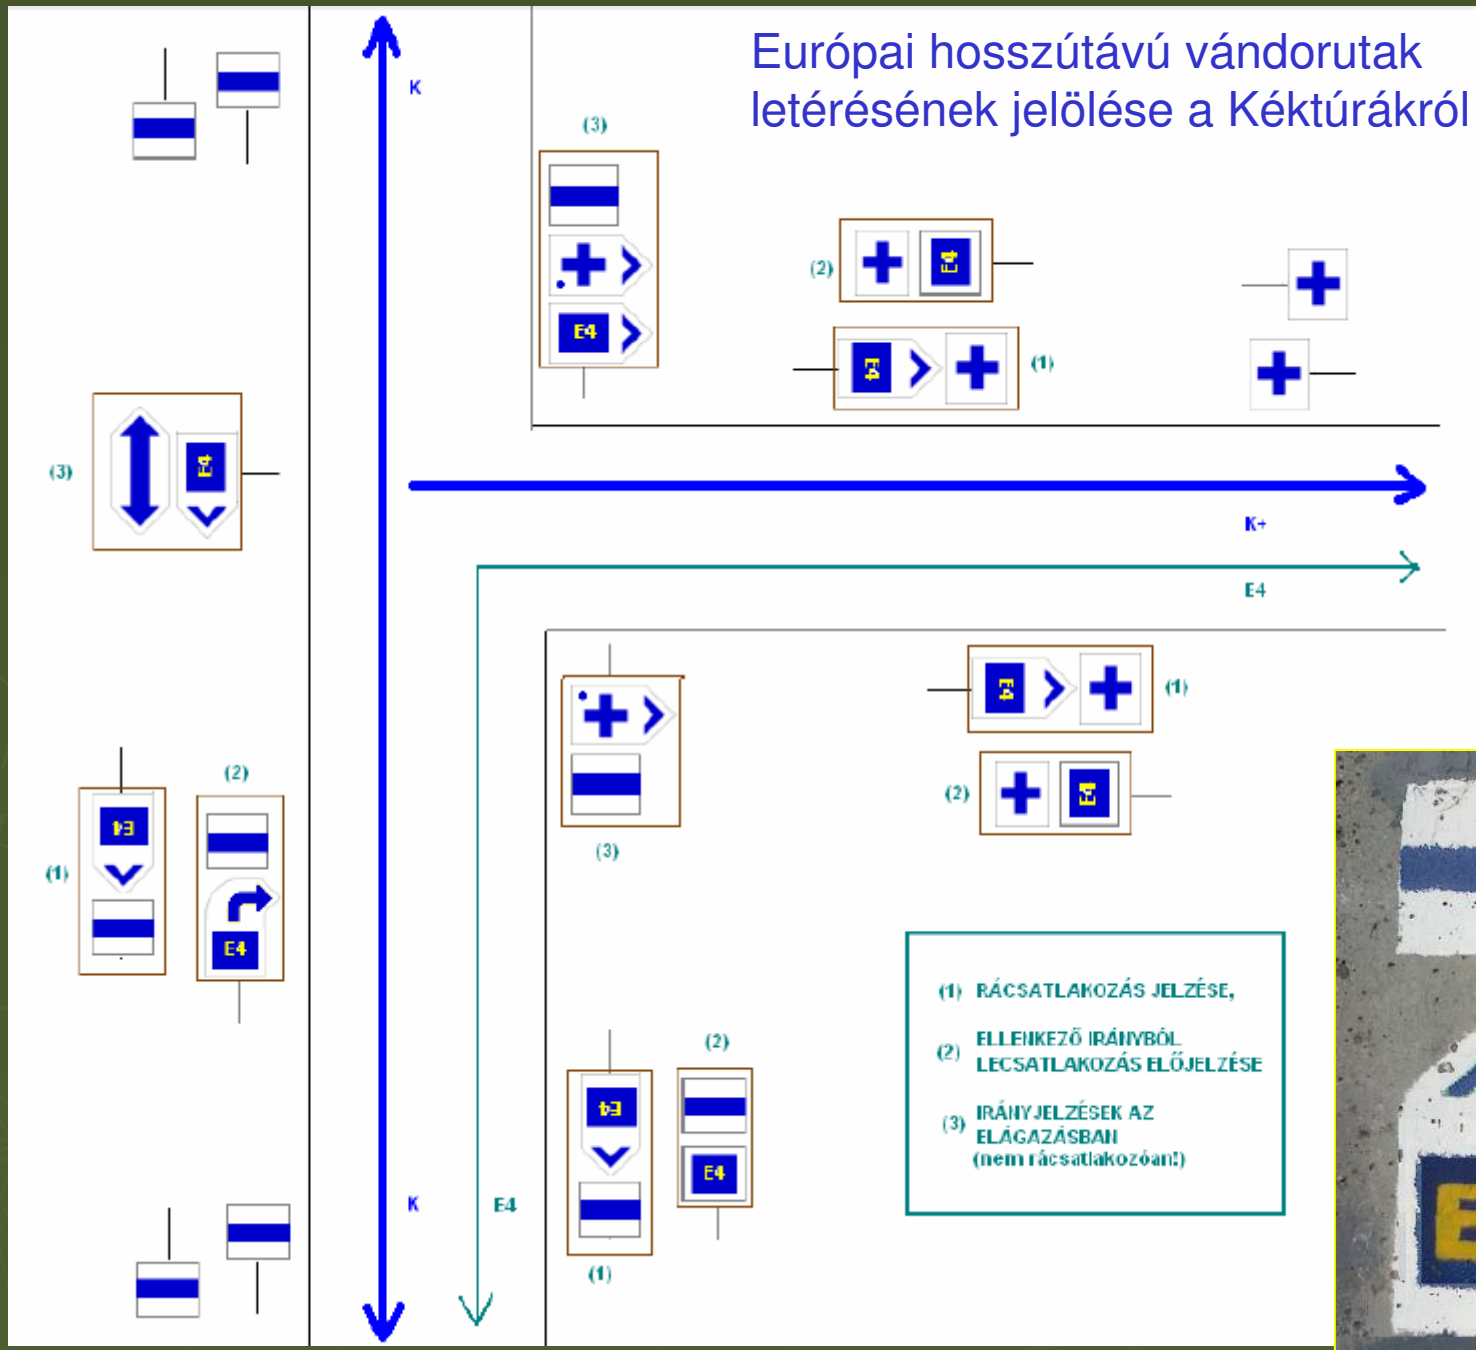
Európai hosszútávú vándorutak letérésének jelölése a Kéktúrákról

K

(3)

E4

(2)

E4

E4

(1)

(3)

E4

K+

E4

(2)

(1)

E4

E4

(1)

E4

(2)

E4

(3)

(1) RÁCSATLAKOZÁS JELZÉSE,

(2) ELLENKEZŐ IRÁNYBÓL LECSATLAKOZÁS ELŐJELZÉSE

(3) IRÁNYJELZÉSEK AZ ELÁGAZÁSBAN (nem rácsatlakozóan!)

(2)

E4

E4

(1)

K

E4